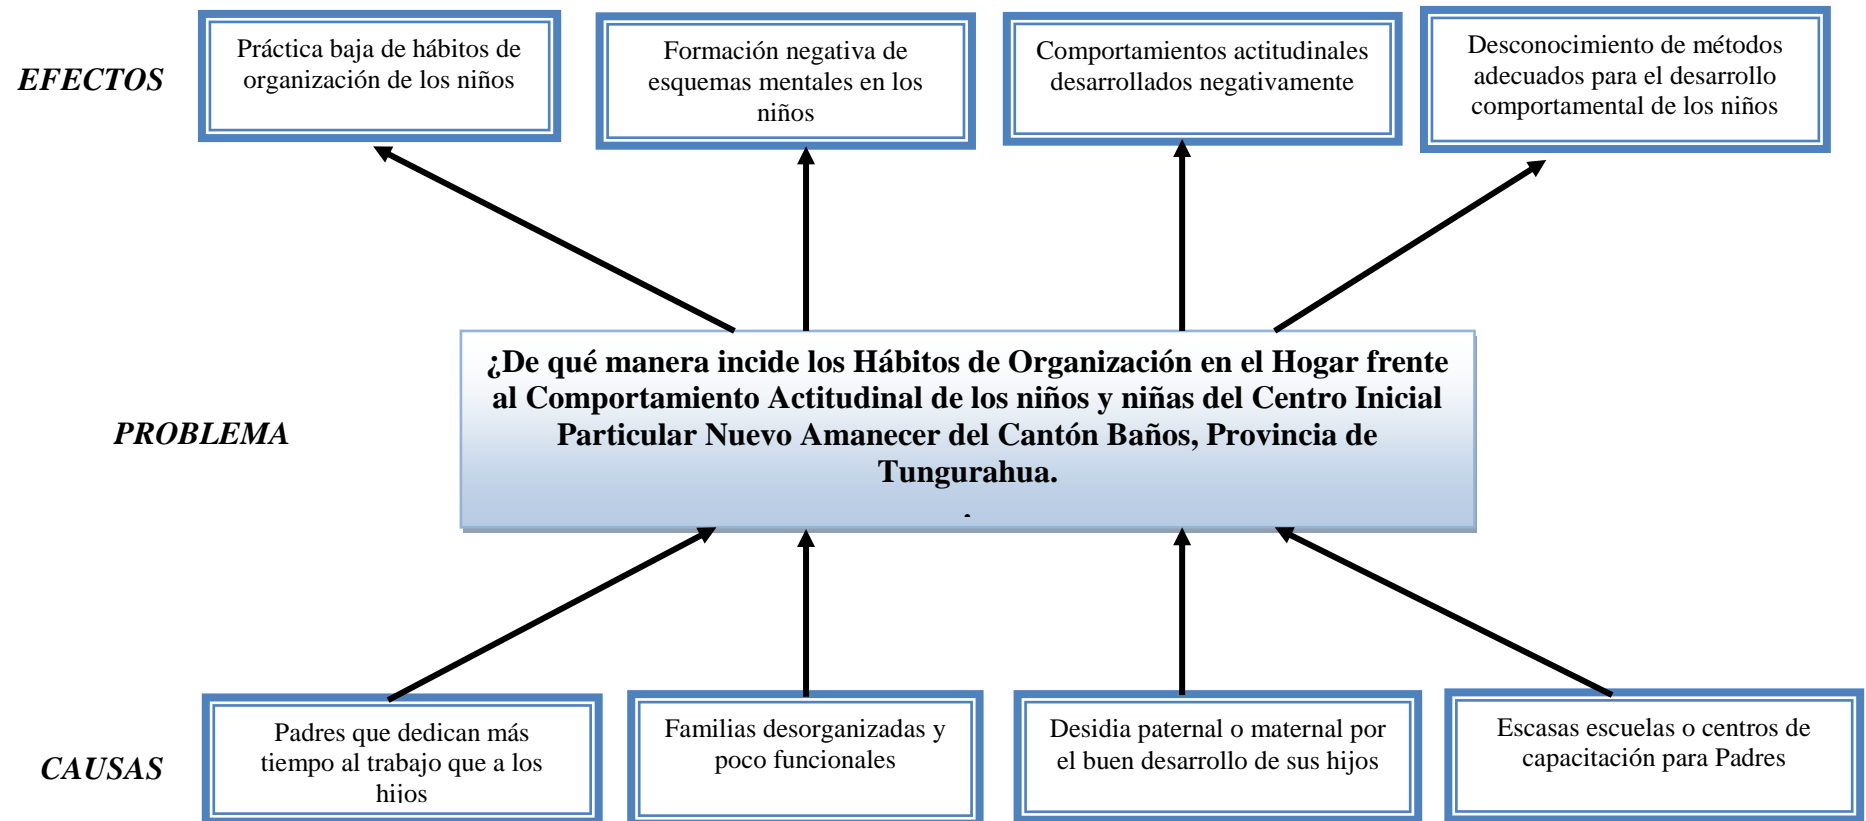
EFECTOS

Práctica baja de hábitos de organización de los niños

Formación negativa de esquemas mentales en los niños

Comportamientos actitudinales desarrollados negativamente

Desconocimiento de métodos adecuados para el desarrollo comportamental de los niños

PROBLEMA

¿De qué manera incide los Hábitos de Organización en el Hogar frente al Comportamiento Actitudinal de los niños y niñas del Centro Inicial Particular Nuevo Amanecer del Cantón Baños, Provincia de Tungurahua.

CAUSAS

Padres que dedican más tiempo al trabajo que a los hijos

Familias desorganizadas y poco funcionales

Desidia paternal o maternal por el buen desarrollo de sus hijos

Escasas escuelas o centros de capacitación para Padres